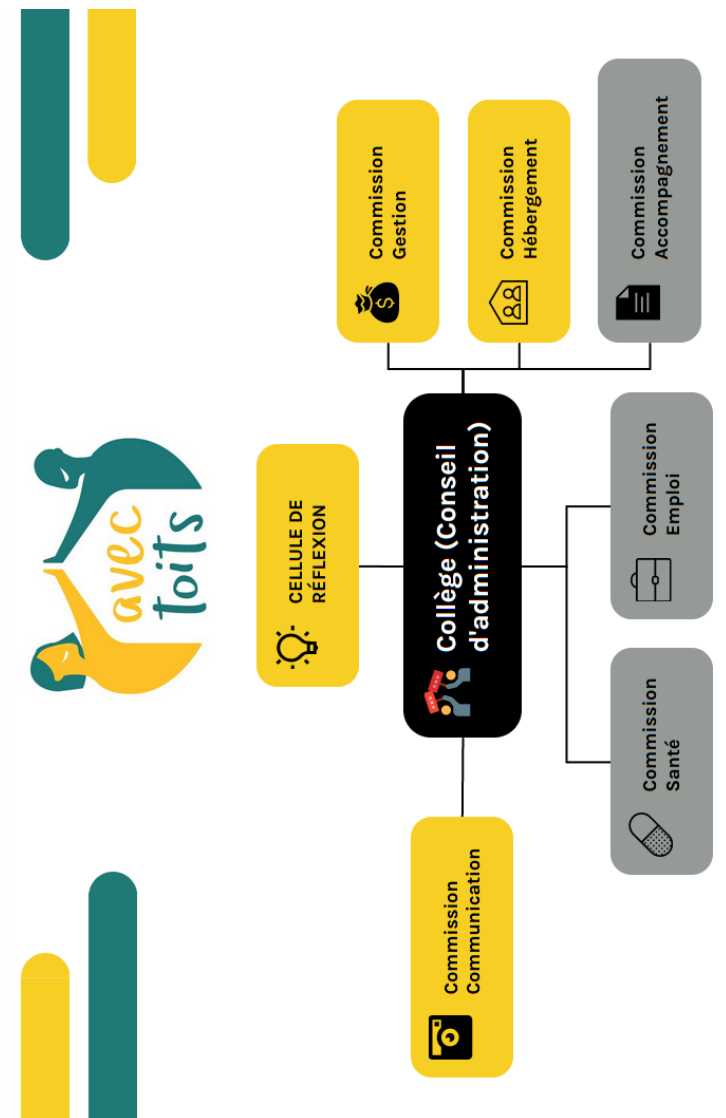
avec toits

CELLULE DE RÉFLEXION

Collège (Conseil d'administration)

Commission Gestion

Commission Hébergement

Commission Accompagnement

Commission Emploi

Commission Santé

Commission Communication